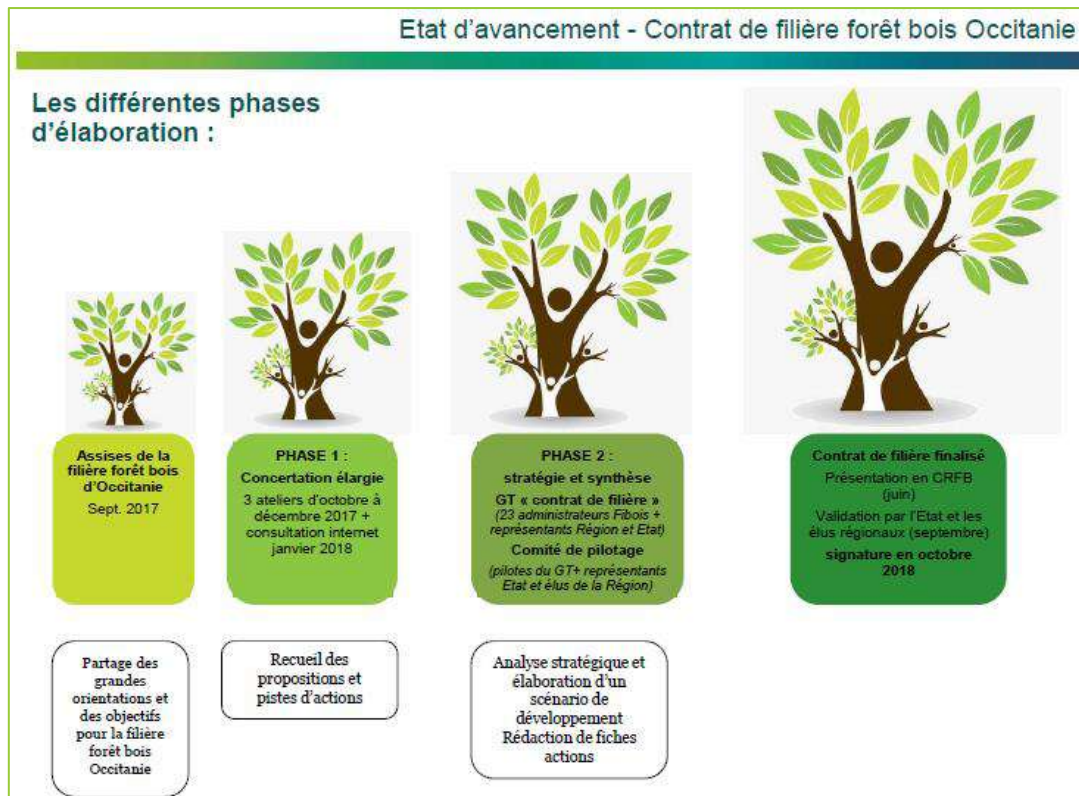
Etat d'avancement - Contrat de filière forêt bois Occitanie

Les différentes phases d'élaboration :

Assises de la filière forêt bois d'Occitanie
Sept. 2017

PHASE 1 :
Concertation élargie
3 ateliers d'octobre à décembre 2017 + consultation internet janvier 2018

PHASE 2 :
stratégie et synthèse
GT « contrat de filière »
(23 administrateurs Fibois + représentants Région et Etat)
Comité de pilotage
(pilotes du GT+ représentants Etat et élus de la Région)

Contrat de filière finalisé
Présentation en CRFB (juin)
Validation par l'Etat et les élus régionaux (septembre)
signature en octobre 2018

Partage des grandes orientations et des objectifs pour la filière forêt bois Occitanie

Recueil des propositions et pistes d'actions

Analyse stratégique et élaboration d'un scénario de développement
Rédaction de fiches actions